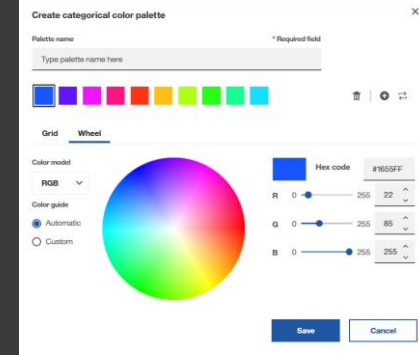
Create categorical color palette

Palette name

* Required field

Type palette name here

Grid Wheel

Color model

RGB

Color guide

Automatic

Custom

Hex code #1655FF

R 0 255 22

G 0 255 85

B 0 255 255

Save Cancel